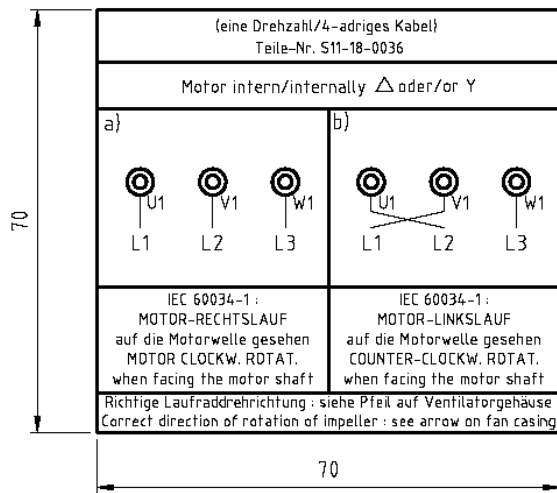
70

(eine Drehzahl/4-adriges Kabel)
Teile-Nr. S11-18-0036

Motor intern/internally $\triangle$ oder/or Y

| a) | b) |
|---|---|
| U1 V1 W1<br>L1 L2 L3 | U1 V1 W1<br>L1 L2 L3 |
| IEC 60034-1 :<br>MOTOR-RECHTSLAUF<br>auf die Motorwelle gesehen<br>MOTOR CLOCKW. ROTAT.<br>when facing the motor shaft | IEC 60034-1 :<br>MOTOR-LINKSLAUF<br>auf die Motorwelle gesehen<br>COUNTER-CLOCKW. ROTAT.<br>when facing the motor shaft |

Richtige Laufraddrehrichtung : siehe Pfeil auf Ventilatorgehäuse
Correct direction of rotation of impeller : see arrow on fan casing

70